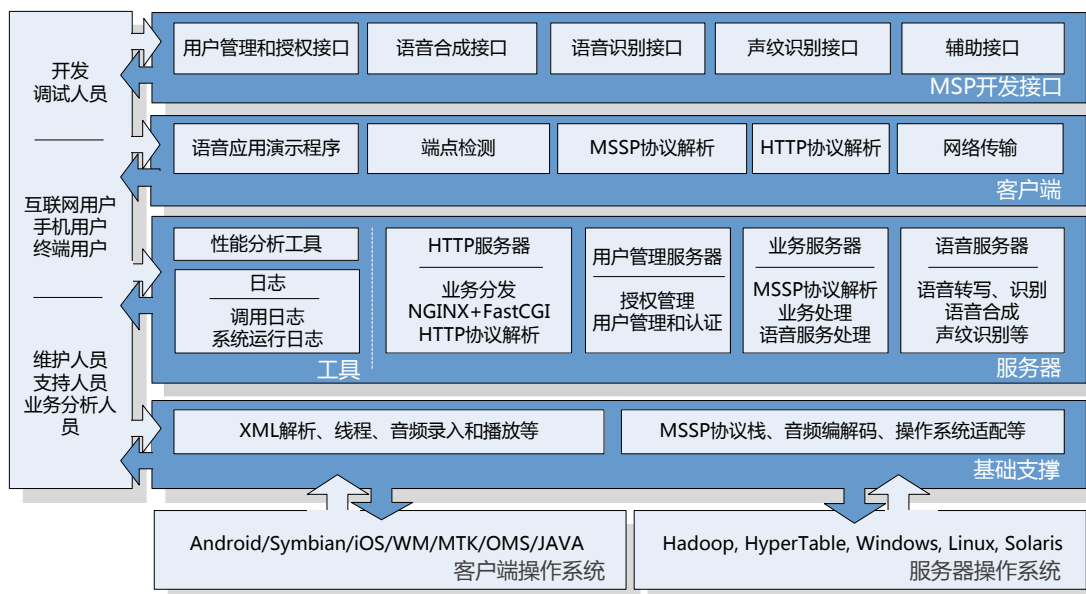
开发
调试人员

互联网用户
手机用户
终端用户

维护人员
支持人员
业务分析人员

用户管理和授权接口
语音合成接口
语音识别接口
声纹识别接口
辅助接口
MSP开发接口

语音应用演示程序
端点检测
MSSP协议解析
HTTP协议解析
网络传输
客户端

性能分析工具
日志
调用日志
系统运行日志
工具

HTTP服务器
业务分发
NGINX+FastCGI
HTTP协议解析

用户管理服务器
授权管理
用户管理和认证

业务服务器
MSSP协议解析
业务处理
语音服务处理

语音服务器
语音转写、识别
语音合成
声纹识别等
服务器

XML解析、线程、音频录入和播放等
MSSP协议栈、音频编解码、操作系统适配等
基础支撑

Android/Symbian/iOS/WM/MTK/OMS/JAVA
客户端操作系统

Hadoop, HyperTable, Windows, Linux, Solaris
服务器操作系统